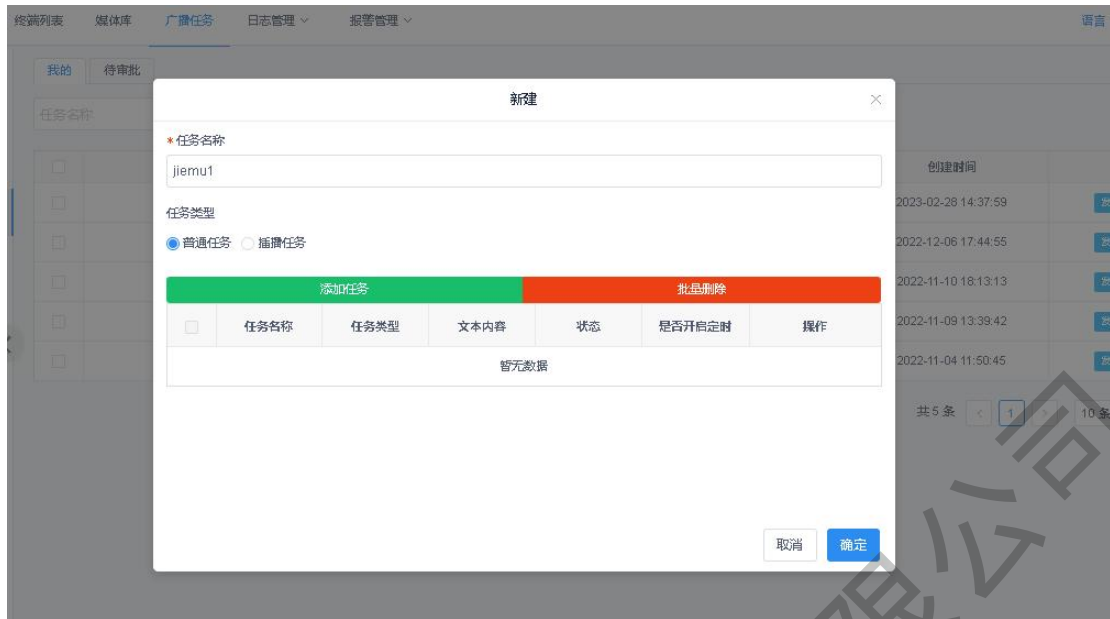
终端列表 媒体库 广播任务 日志管理 报警管理 语言

我的 待审批

任务名称

创建时间
2023-02-28 14:37:59
2022-12-06 17:44:55
2022-11-10 18:13:13
2022-11-09 13:39:42
2022-11-04 11:50:45

共5条 1 10条

新建

* 任务名称

jiemu1

任务类型

普通任务 插播任务

添加任务 批量删除

| | 任务名称 | 任务类型 | 文本内容 | 状态 | 是否开启定时 | 操作 |
|---|---|---|---|---|---|---|
| 暂无数据 | | | | | | |

取消 确定